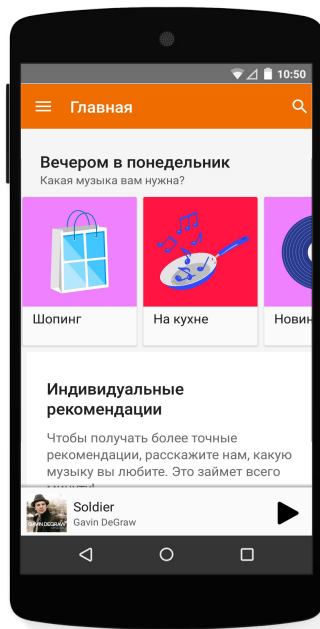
10:50

Главная

Вечером в понедельник
Какая музыка вам нужна?

Шопинг

На кухне

Новин

Индивидуальные рекомендации

Чтобы получать более точные рекомендации, расскажите нам, какую музыку вы любите. Это займет всего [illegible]

GAVIN DEGRAW

Soldier
Gavin DeGraw